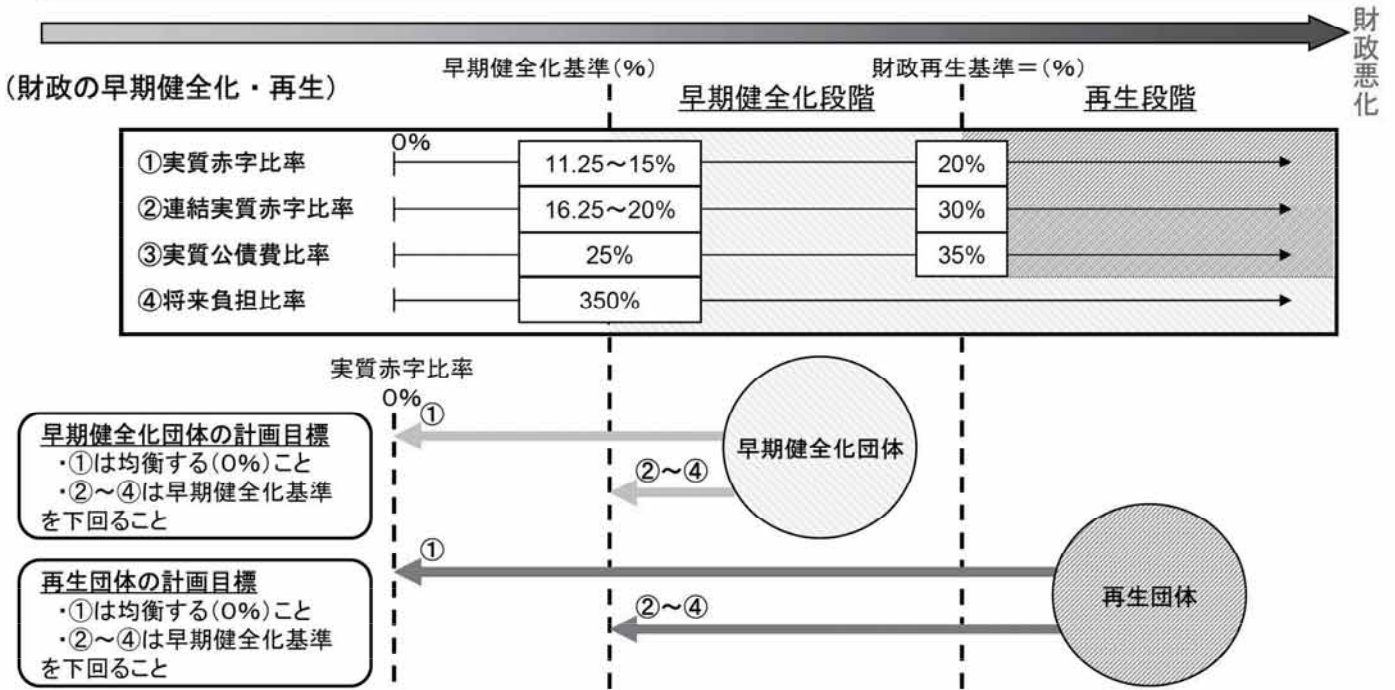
財政悪化

(財政の早期健全化・再生)

早期健全化基準(%)

財政再生基準=(%)

早期健全化段階

再生段階

0%

| | | |
|---|---|---|
| ①実質赤字比率 | 11.25～15% | 20% |
| ②連結実質赤字比率 | 16.25～20% | 30% |
| ③実質公債費比率 | 25% | 35% |
| ④将来負担比率 | 350% | |

実質赤字比率
0%

①

早期健全化団体

②～④

早期健全化団体の計画目標
・①は均衡する(0%)こと
・②～④は早期健全化基準を下回ること

①

再生団体

②～④

再生団体の計画目標
・①は均衡する(0%)こと
・②～④は早期健全化基準を下回ること